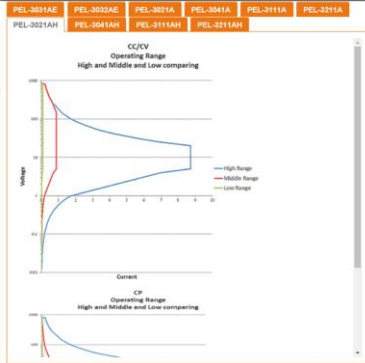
PEL-3031AE PEL-3032AE PEL-3021A PEL-3041A PEL-3111A PEL-3211A
PEL-3021AH PEL-3041AH PEL-3111AH PEL-3211AH

CC/CV
Operating Range
High and Middle and Low compering

1000
100
10
1
0.1
0.01

Voltage

1 2 3 4 5 6 7 8 9 10

Current

High Range
Middle Range
Low Range

CP
Operating Range
High and Middle and Low compering

1000
100